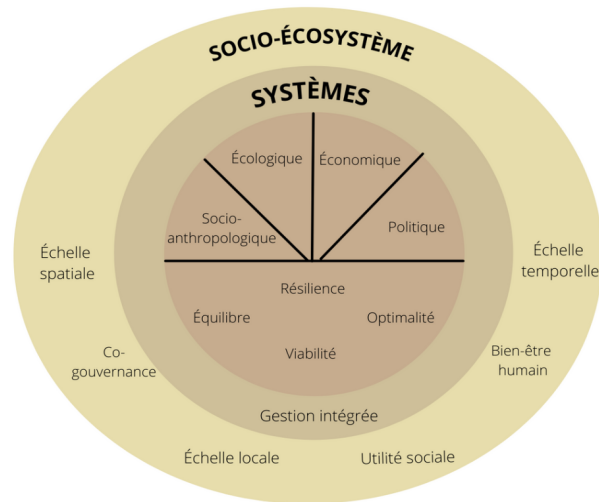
SOCIO-ÉCOSYSTÈME

SYSTÈMES

Écologique

Économique

Socio-anthropologique

Politique

Résilience

Équilibre

Optimalité

Viabilité

Échelle spatiale

Échelle temporelle

Co-gouvernance

Bien-être humain

Gestion intégrée

Échelle locale

Utilité sociale